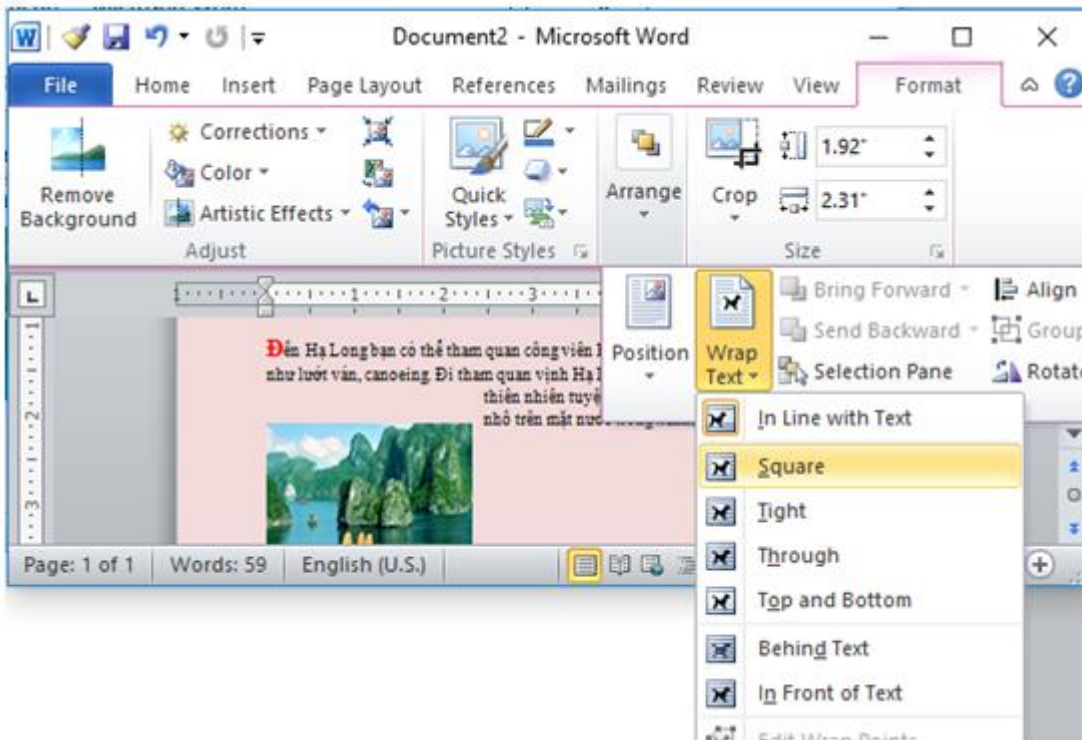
Document2 - Microsoft Word

File Home Insert Page Layout References Mailings Review View Format

Remove Background

Corrections
Color
Artistic Effects

Adjust

Quick Styles

Picture Styles

Arrange

Crop

1.92"

2.31"

Size

Position

Wrap Text

Bring Forward
Send Backward
Selection Pane

Align
Group
Rotate

Đến Hạ Long bạn có thể tham quan công viên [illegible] như lướt ván, canoeing. Đi tham quan vịnh Hạ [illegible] thiên nhiên tuyệ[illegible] nhỏ trên mặt nước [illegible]

In Line with Text
Square
Tight
Through
Top and Bottom
Behind Text
In Front of Text
Edit Wrap Points

Page: 1 of 1 Words: 59 English (U.S.)